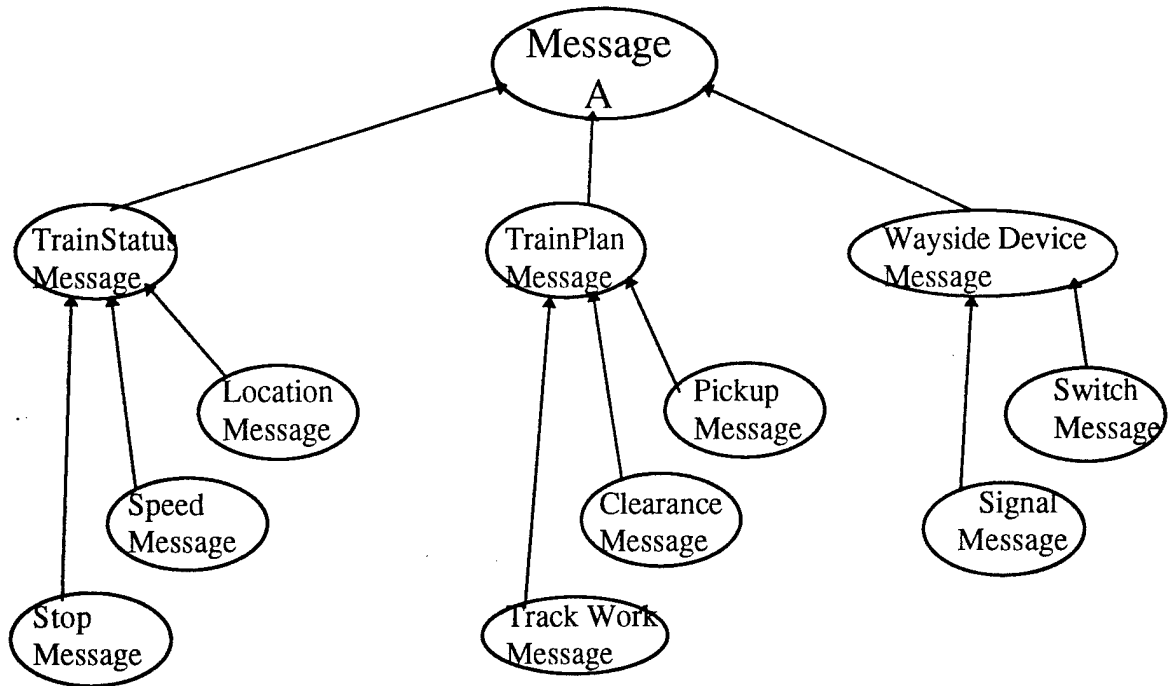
Message
A

TrainStatus
Message

TrainPlan
Message

Wayside Device
Message

Location
Message

Pickup
Message

Switch
Message

Speed
Message

Clearance
Message

Signal
Message

Stop
Message

Track Work
Message